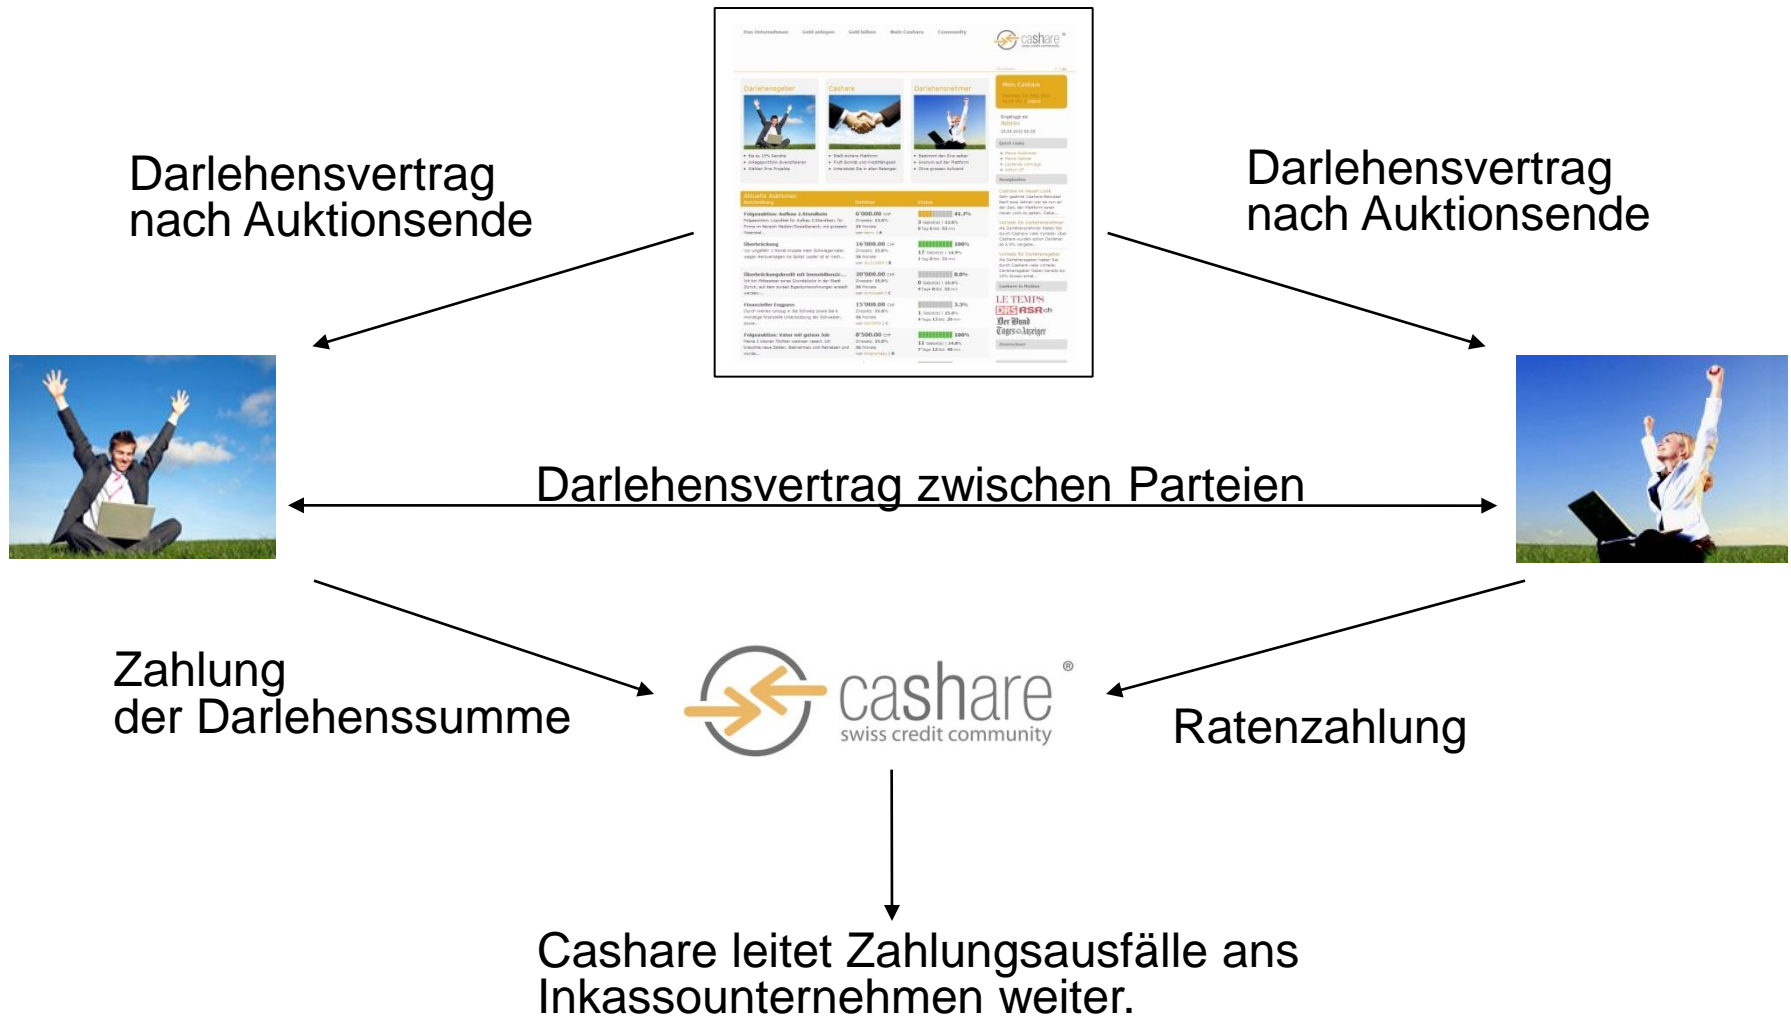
Darlehensvertrag nach Auktionsende

Darlehensvertrag nach Auktionsende

Darlehensgeber

Cashare

Darlehensnehmer

Aktuelle Auktionen

LE TEMPS

DRS RSR.ch

Der Bund

Tages-Anzeiger

cashare

Darlehensvertrag zwischen Parteien

Zahlung der Darlehenssumme

cashare®
swiss credit community

Ratenzahlung

Cashare leitet Zahlungsausfälle ans Inkassounternehmen weiter.